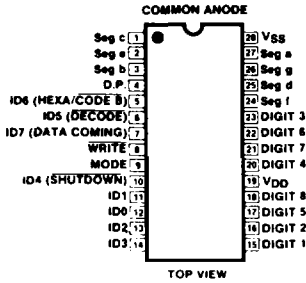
COMMON ANODE

Seg c 1
Seg e 2
Seg b 3
D.P. 4
ID6 (HEXA/$\overline{\text{CODE B}}$) 5
ID5 ($\overline{\text{DECODE}}$) 6
ID7 (DATA COMING) 7
$\overline{\text{WRITE}}$ 8
MODE 9
ID4 ($\overline{\text{SHUTDOWN}}$) 10
ID1 11
ID0 12
ID2 13
ID3 14

28 $V_{SS}$
27 Seg a
26 Seg g
25 Seg d
24 Seg f
23 DIGIT 3
22 DIGIT 6
21 DIGIT 7
20 DIGIT 4
19 $V_{DD}$
18 DIGIT 8
17 DIGIT 5
16 DIGIT 2
15 DIGIT 1

TOP VIEW